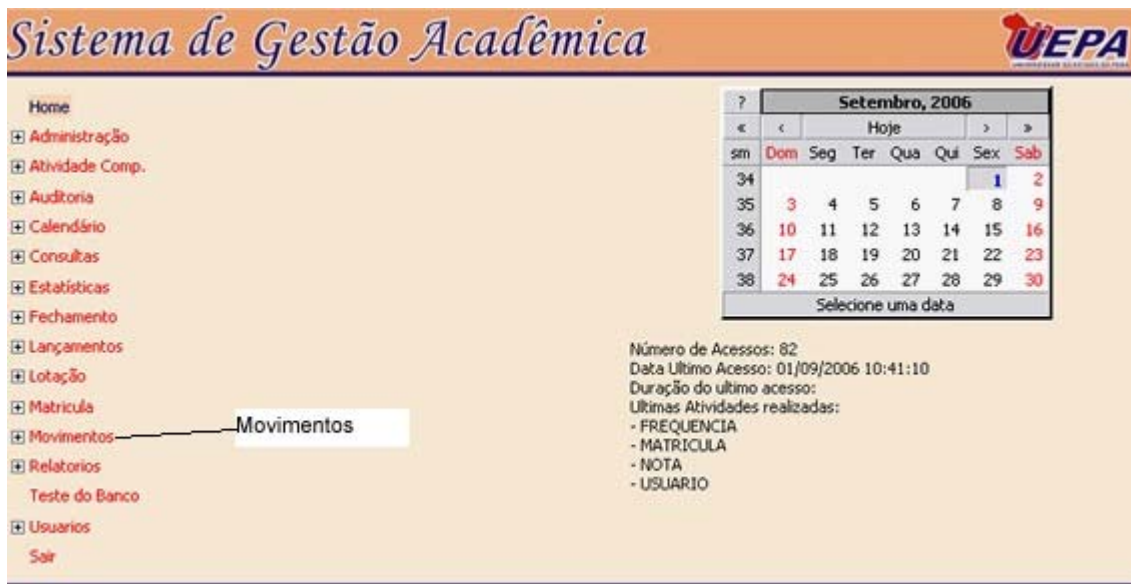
Sistema de Gestão Acadêmica

UEPA
UNIVERSIDADE DO ESTADO DO PARÁ

Home
⊞ Administração
⊞ Atividade Comp.
⊞ Auditoria
⊞ Calendário
⊞ Consultas
⊞ Estatísticas
⊞ Fechamento
⊞ Lançamentos
⊞ Lotação
⊞ Matricula
⊞ Movimentos
⊞ Relatorios
Teste do Banco
⊞ Usuarios
Sair

Movimentos

| ? | Setembro, 2006 | | | | | | |
|---|---|---|---|---|---|---|---|
| « | ‹ | Hoje | | | | › | » |
| sm | Dom | Seg | Ter | Qua | Qui | Sex | Sab |
| 34 | | | | | | 1 | 2 |
| 35 | 3 | 4 | 5 | 6 | 7 | 8 | 9 |
| 36 | 10 | 11 | 12 | 13 | 14 | 15 | 16 |
| 37 | 17 | 18 | 19 | 20 | 21 | 22 | 23 |
| 38 | 24 | 25 | 26 | 27 | 28 | 29 | 30 |
| Selecione uma data | | | | | | | |

Número de Acessos: 82
Data Ultimo Acesso: 01/09/2006 10:41:10
Duração do ultimo acesso:
Ultimas Atividades realizadas:
- FREQUENCIA
- MATRICULA
- NOTA
- USUARIO